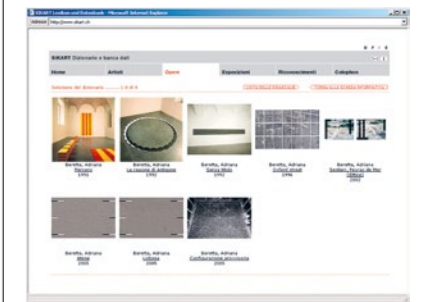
SIKART Lexikon und Datenbank - Microsoft Internet Explorer

Adresse http://www.sikart.ch

SIKART Dizionario e banca dati

Home | Artisti | Opere | Esposizioni | Riconoscimenti | Cataloghi

Selezione dei dizionario ... 1 di 4

Beretta, Adriana
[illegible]
1991

Beretta, Adriana
Le ragioni di Antonio
1992

Beretta, Adriana
Senza titolo
1992

Beretta, Adriana
Cristalli di sale
1996

Beretta, Adriana
Senden, Fecras de Mar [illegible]
2002

Beretta, Adriana
Mare
2005

Beretta, Adriana
Lettura
2006

Beretta, Adriana
Configurazione provvisoria
2006